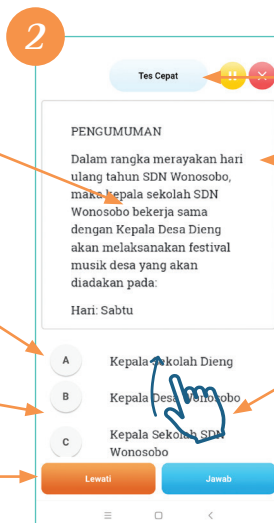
2

Tes Cepat

PENGUMUMAN

Dalam rangka merayakan hari ulang tahun SDN Wonosobo, maka kepala sekolah SDN Wonosobo bekerja sama dengan Kepala Desa Dieng akan melaksanakan festival musik desa yang akan diadakan pada:

Hari: Sabtu

A Kepala Sekolah Dieng

B Kepala Desa Wonosobo

C Kepala Sekolah SDN Wonosobo

Lewati

Jawab